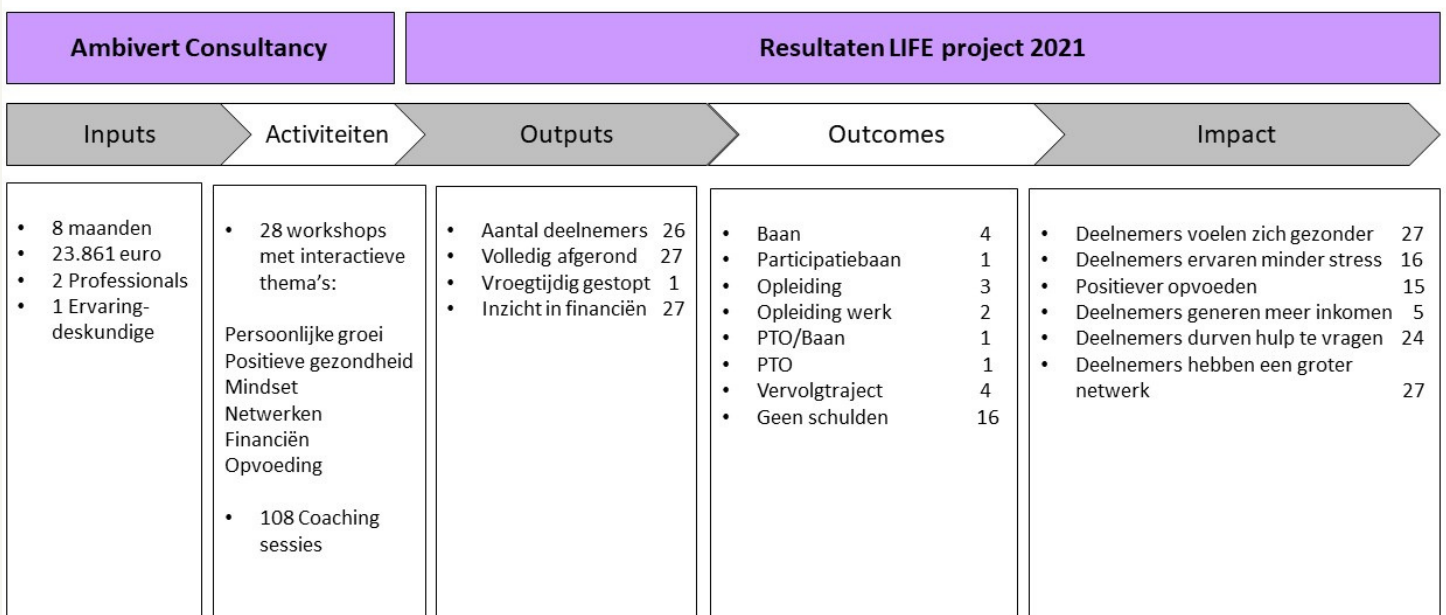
Ambivert Consultancy

Resultaten LIFE project 2021

Inputs

Activiteiten

Outputs

Outcomes

Impact

- 8 maanden
- 23.861 euro
- 2 Professionals
- 1 Ervaring-deskundige

- 28 workshops met interactieve thema's:

Persoonlijke groei
Positieve gezondheid
Mindset
Netwerken
Financiën
Opvoeding

- 108 Coaching sessies

- Aantal deelnemers 26
- Volledig afgerond 27
- Vroegtijdig gestopt 1
- Inzicht in financiën 27

- Baan 4
- Participatiebaan 1
- Opleiding 3
- Opleiding werk 2
- PTO/Baan 1
- PTO 1
- Vervolgtraject 4
- Geen schulden 16

- Deelnemers voelen zich gezonder 27
- Deelnemers ervaren minder stress 16
- Positiever opvoeden 15
- Deelnemers generen meer inkomen 5
- Deelnemers durven hulp te vragen 24
- Deelnemers hebben een groter netwerk 27